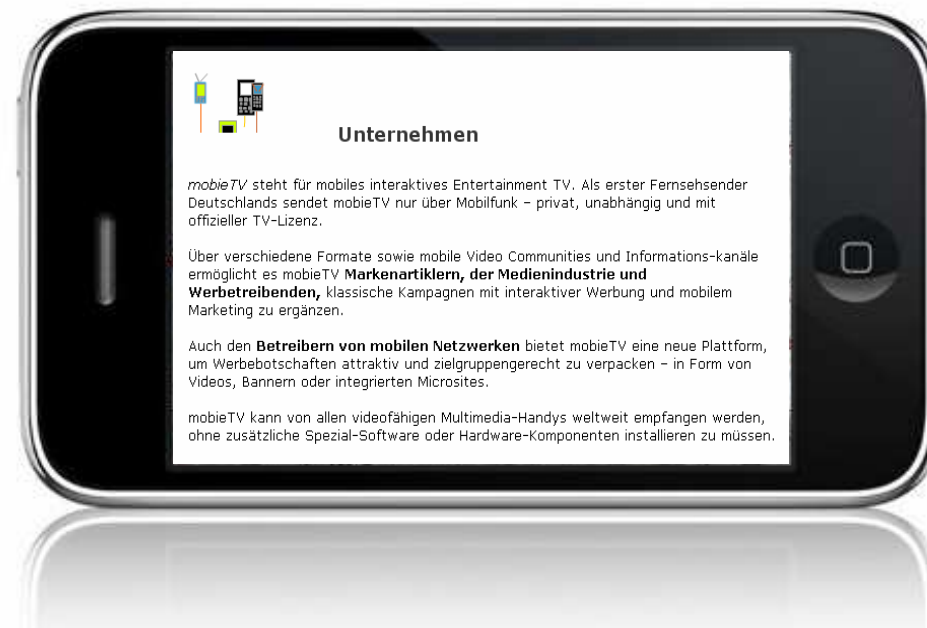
Unternehmen

mobieTV steht für mobiles interaktives Entertainment TV. Als erster Fernsehsender Deutschlands sendet mobieTV nur über Mobilfunk – privat, unabhängig und mit offizieller TV-Lizenz.

Über verschiedene Formate sowie mobile Video Communities und Informations-kanäle ermöglicht es mobieTV **Markenartiklern, der Medienindustrie und Werbetreibenden,** klassische Kampagnen mit interaktiver Werbung und mobilem Marketing zu ergänzen.

Auch den **Betreibern von mobilen Netzwerken** bietet mobieTV eine neue Plattform, um Werbebotschaften attraktiv und zielgruppengerecht zu verpacken – in Form von Videos, Bannern oder integrierten Microsites.

mobieTV kann von allen videofähigen Multimedia-Handys weltweit empfangen werden, ohne zusätzliche Spezial-Software oder Hardware-Komponenten installieren zu müssen.